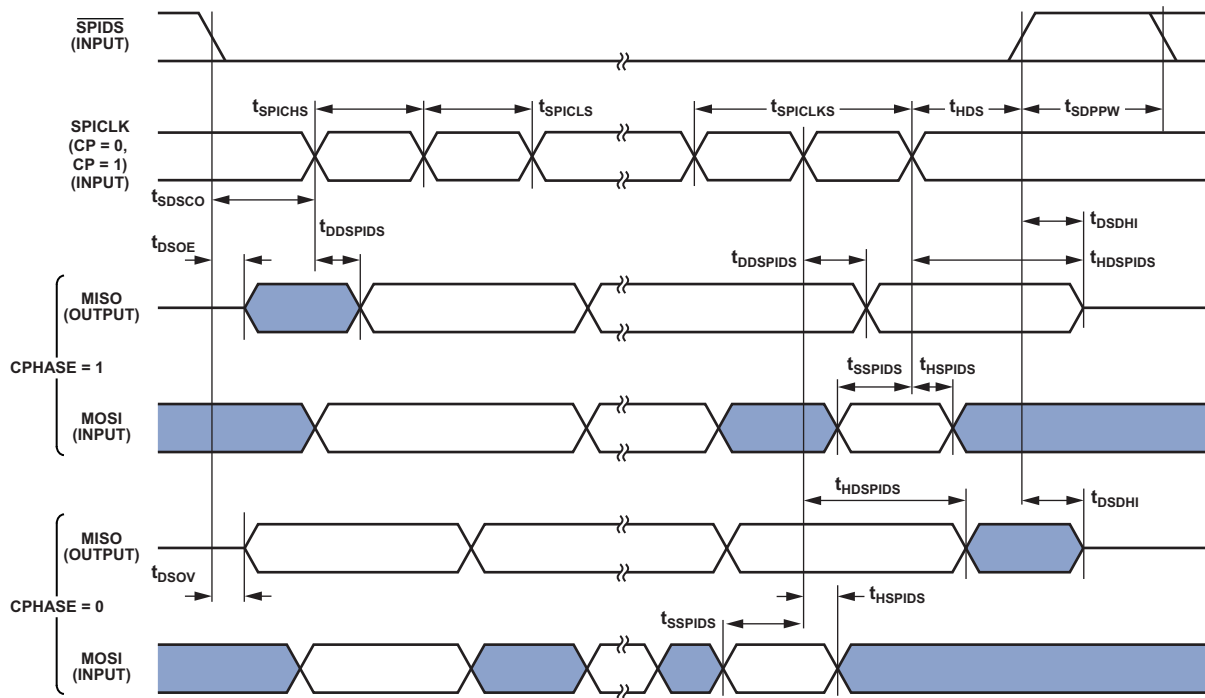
$\overline{SPIDS}$ (INPUT)

SPICLK (CP = 0, CP = 1) (INPUT)

$t_{SPICHS}$ $t_{SPICLS}$ $t_{SPICLKS}$ $t_{HDS}$ $t_{SDPPW}$

$t_{SDSCO}$

$t_{DDSPIDS}$

$t_{DSOE}$

$t_{DSDHI}$

$t_{DDSPIDS}$

$t_{HDSPIDS}$

MISO (OUTPUT)

CPHASE = 1

$t_{SSPIDS}$ $t_{HSPIDS}$

MOSI (INPUT)

$t_{HDSPIDS}$

$t_{DSDHI}$

MISO (OUTPUT)

$t_{DSOV}$

CPHASE = 0

$t_{HSPIDS}$

$t_{SSPIDS}$

MOSI (INPUT)